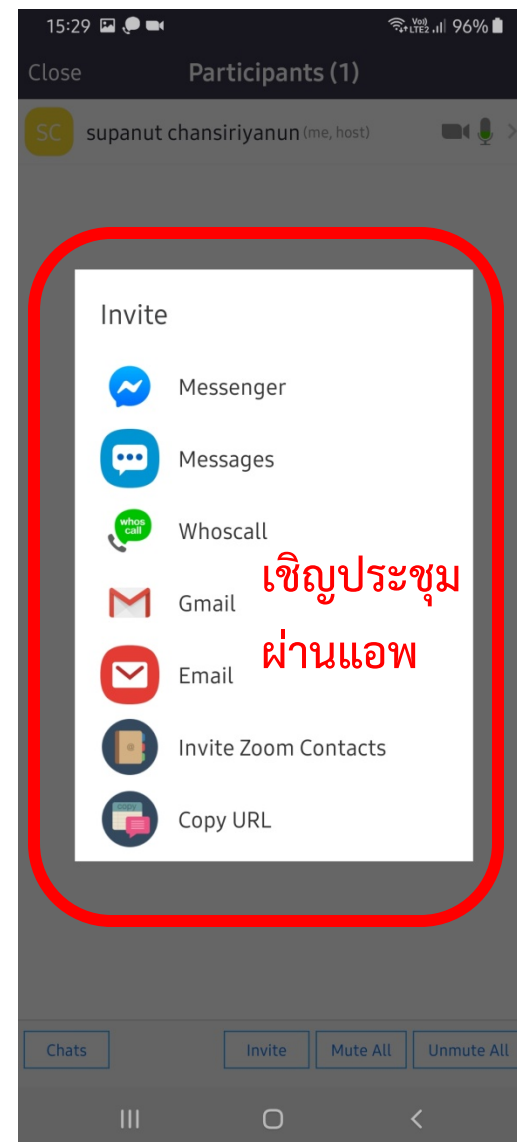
15:29 96%

Close Participants (1)

SC supanut chansiriyanun (me, host)

Invite

Messenger

Messages

whos call Whoscall

Gmail

Email

Invite Zoom Contacts

copy Copy URL

เชิญประชุม ผ่านแอพ

Chats Invite Mute All Unmute All